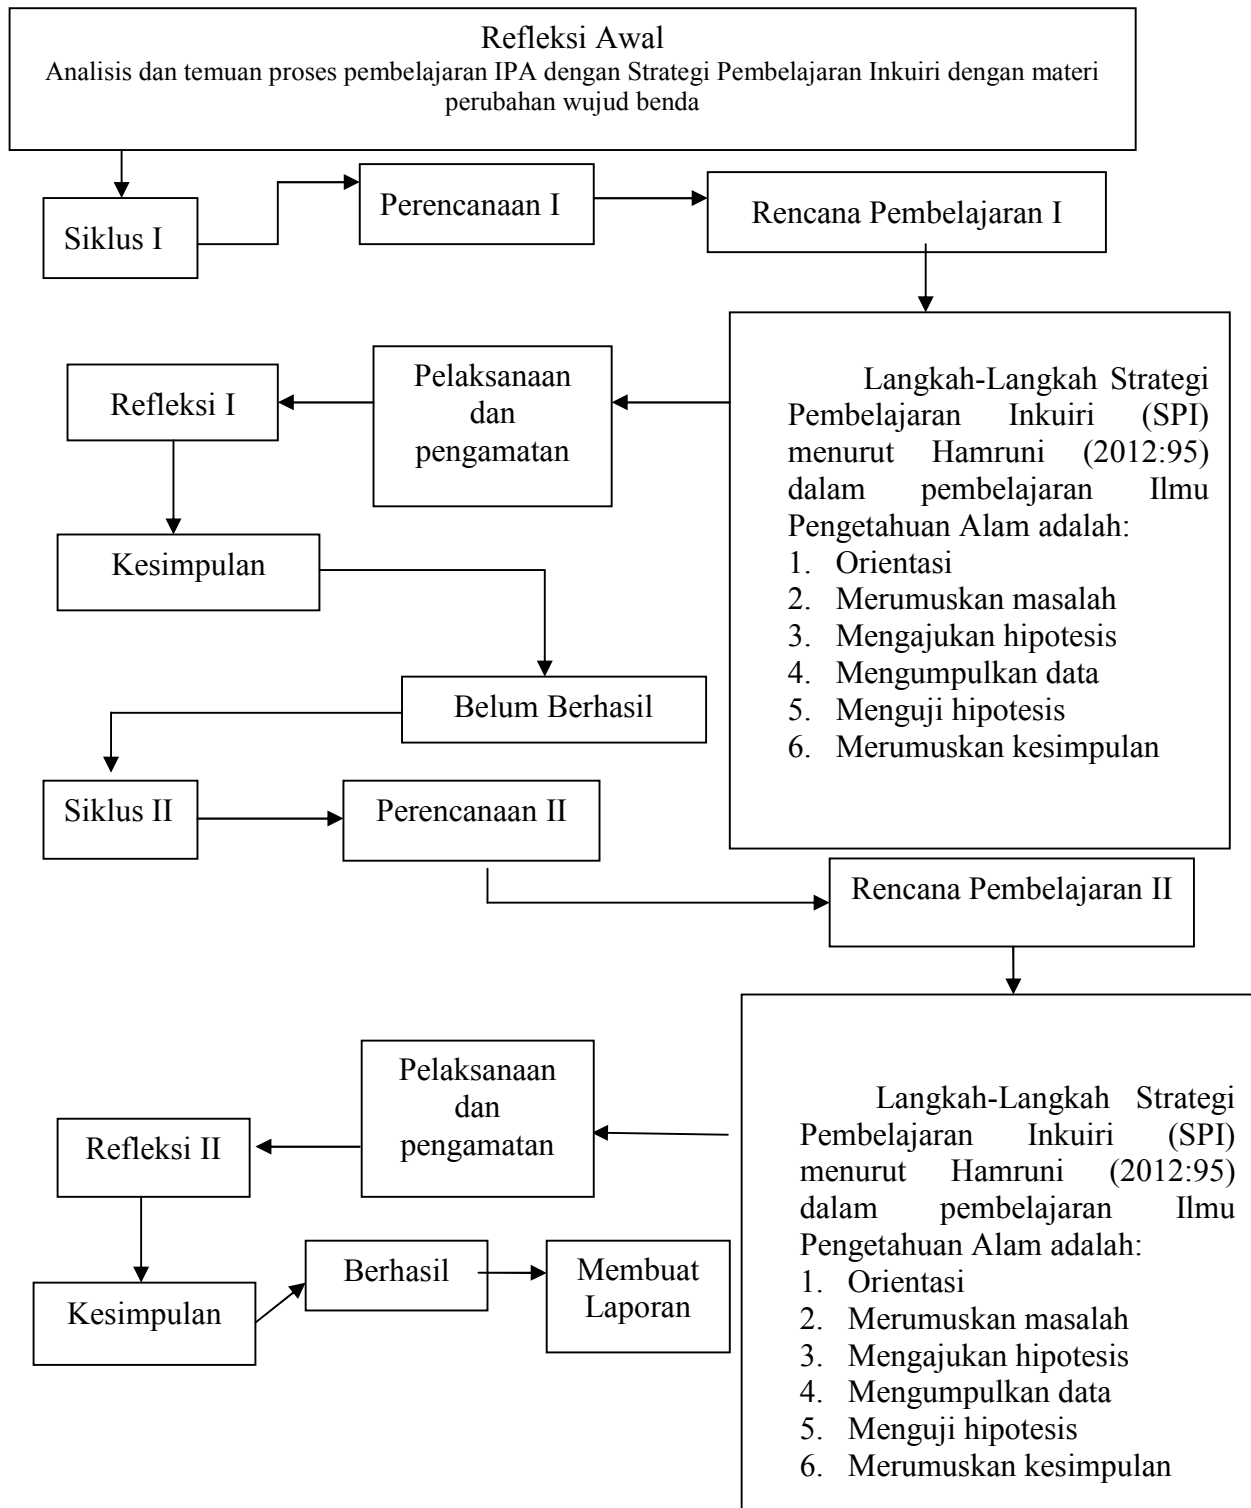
Refleksi Awal
Analisis dan temuan proses pembelajaran IPA dengan Strategi Pembelajaran Inkuiri dengan materi perubahan wujud benda

Siklus I

Perencanaan I

Rencana Pembelajaran I

Langkah-Langkah Strategi Pembelajaran Inkuiri (SPI) menurut Hamruni (2012:95) dalam pembelajaran Ilmu Pengetahuan Alam adalah:
1. Orientasi
2. Merumuskan masalah
3. Mengajukan hipotesis
4. Mengumpulkan data
5. Menguji hipotesis
6. Merumuskan kesimpulan

Pelaksanaan dan pengamatan

Refleksi I

Kesimpulan

Belum Berhasil

Siklus II

Perencanaan II

Rencana Pembelajaran II

Langkah-Langkah Strategi Pembelajaran Inkuiri (SPI) menurut Hamruni (2012:95) dalam pembelajaran Ilmu Pengetahuan Alam adalah:
1. Orientasi
2. Merumuskan masalah
3. Mengajukan hipotesis
4. Mengumpulkan data
5. Menguji hipotesis
6. Merumuskan kesimpulan

Pelaksanaan dan pengamatan

Refleksi II

Kesimpulan

Berhasil

Membuat Laporan